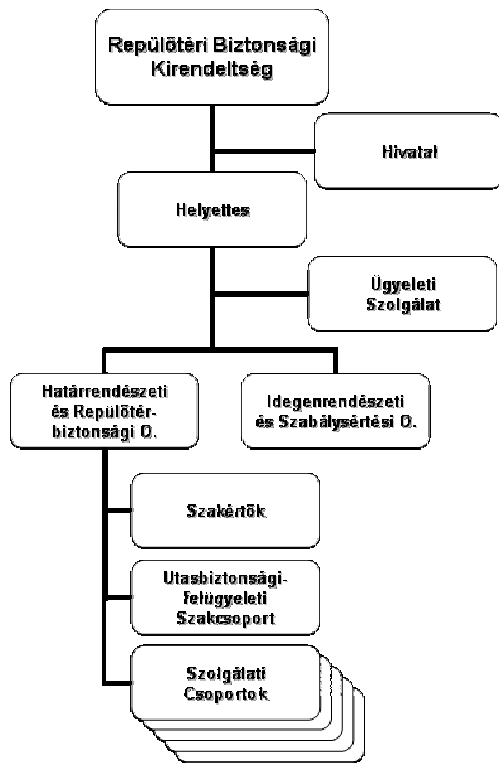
Repülőtéri Biztonsági Kirendeltség

Hivatal

Helyettes

Ügyeleti Szolgálat

Határrendészeti és Repülőtér-biztonsági O.

Idegenrendészeti és Szabálysértési O.

Szakértők

Utasbiztonsági-felügyeleti Szakcsoport

Szolgálati Csoportok